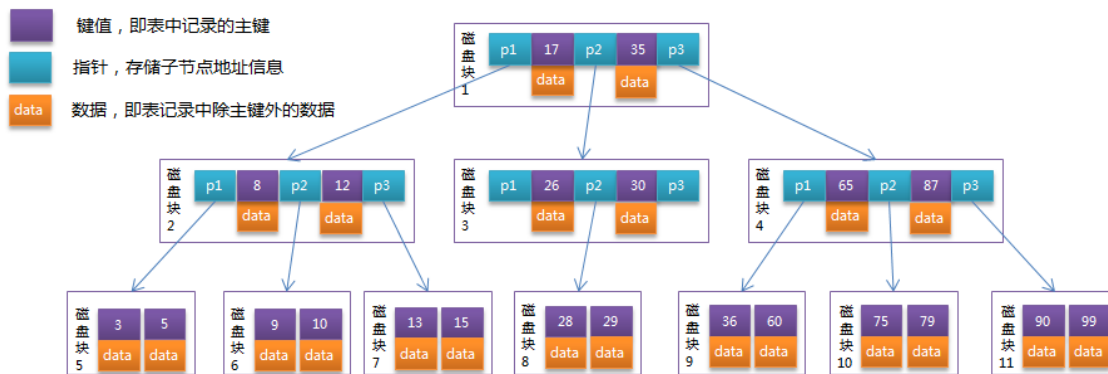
键值，即表中记录的主键

指针，存储子节点地址信息

data 数据，即表记录中除主键外的数据

磁盘块1 p1 17 data p2 35 data p3

磁盘块2 p1 8 data p2 12 data p3

磁盘块3 p1 26 data p2 30 data p3

磁盘块4 p1 65 data p2 87 data p3

磁盘块5 3 data 5 data

磁盘块6 9 data 10 data

磁盘块7 13 data 15 data

磁盘块8 28 data 29 data

磁盘块9 36 data 60 data

磁盘块10 75 data 79 data

磁盘块11 90 data 99 data